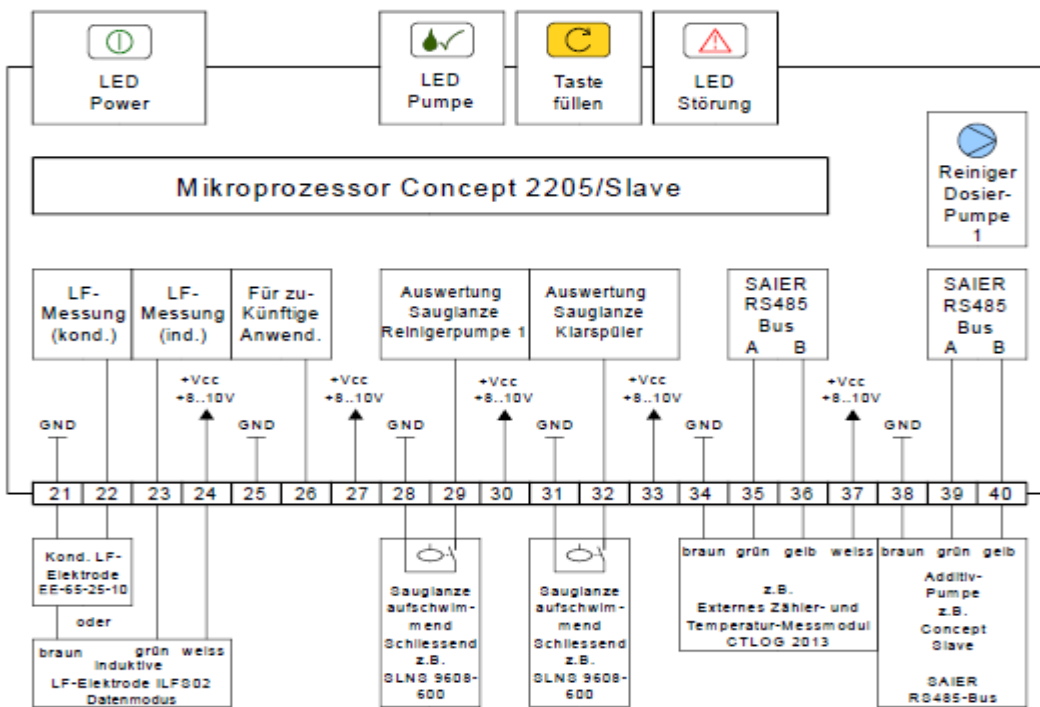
LED Power

LED Pumpe

Taste füllen

LED Störung

Reiniger Dosier-Pumpe 1

Mikroprozessor Concept 2205/Slave

LF-Messung (kond.)

LF-Messung (ind.)

Für zu-Künftige Anwend.

Auswertung Sauglanze Reinigerpumpe 1

Auswertung Sauglanze Klarspüler

SAIER RS485 Bus
A B

SAIER RS485 Bus
A B

GND

+Vcc +8..10V

GND

+Vcc +8..10V

GND

+Vcc +8..10V

GND

+Vcc +8..10V

GND

+Vcc +8..10V

GND

| 21 | 22 | 23 | 24 | 25 | 26 | 27 | 28 | 29 | 30 | 31 | 32 | 33 | 34 | 35 | 36 | 37 | 38 | 39 | 40 |
|---|---|---|---|---|---|---|---|---|---|---|---|---|---|---|---|---|---|---|---|

Kond. LF-Elektrode EE-65-25-10

oder

braun grün weiss
Induktive LF-Elektrode ILFS02 Datenmodus

Sauglanze aufschwimmend Schliessend z.B. SLNS 9608-600

Sauglanze aufschwimmend Schliessend z.B. SLNS 9608-600

braun grün gelb weiss

z.B. Externes Zähler- und Temperatur-Messmodul CTLOG 2013

braun grün gelb

Additiv-Pumpe z.B. Concept Slave

SAIER RS485-Bus